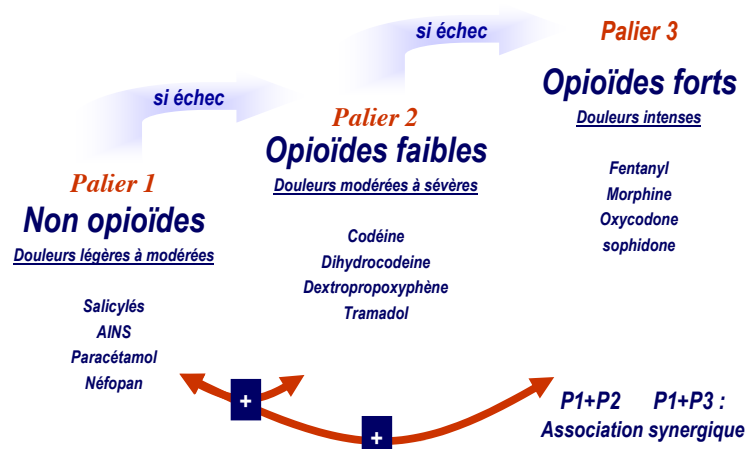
si échec

si échec

Palier 1
Non opioïdes
Douleurs légères à modérées

Salicylés
AINS
Paracétamol
Néfopan

Palier 2
Opioïdes faibles
Douleurs modérées à sévères

Codéine
Dihydrocodeine
Dextropropoxyphène
Tramadol

Palier 3
Opioïdes forts
Douleurs intenses

Fentanyl
Morphine
Oxycodone
sophidone

+

+

P1+P2 P1+P3 :
Association synergique